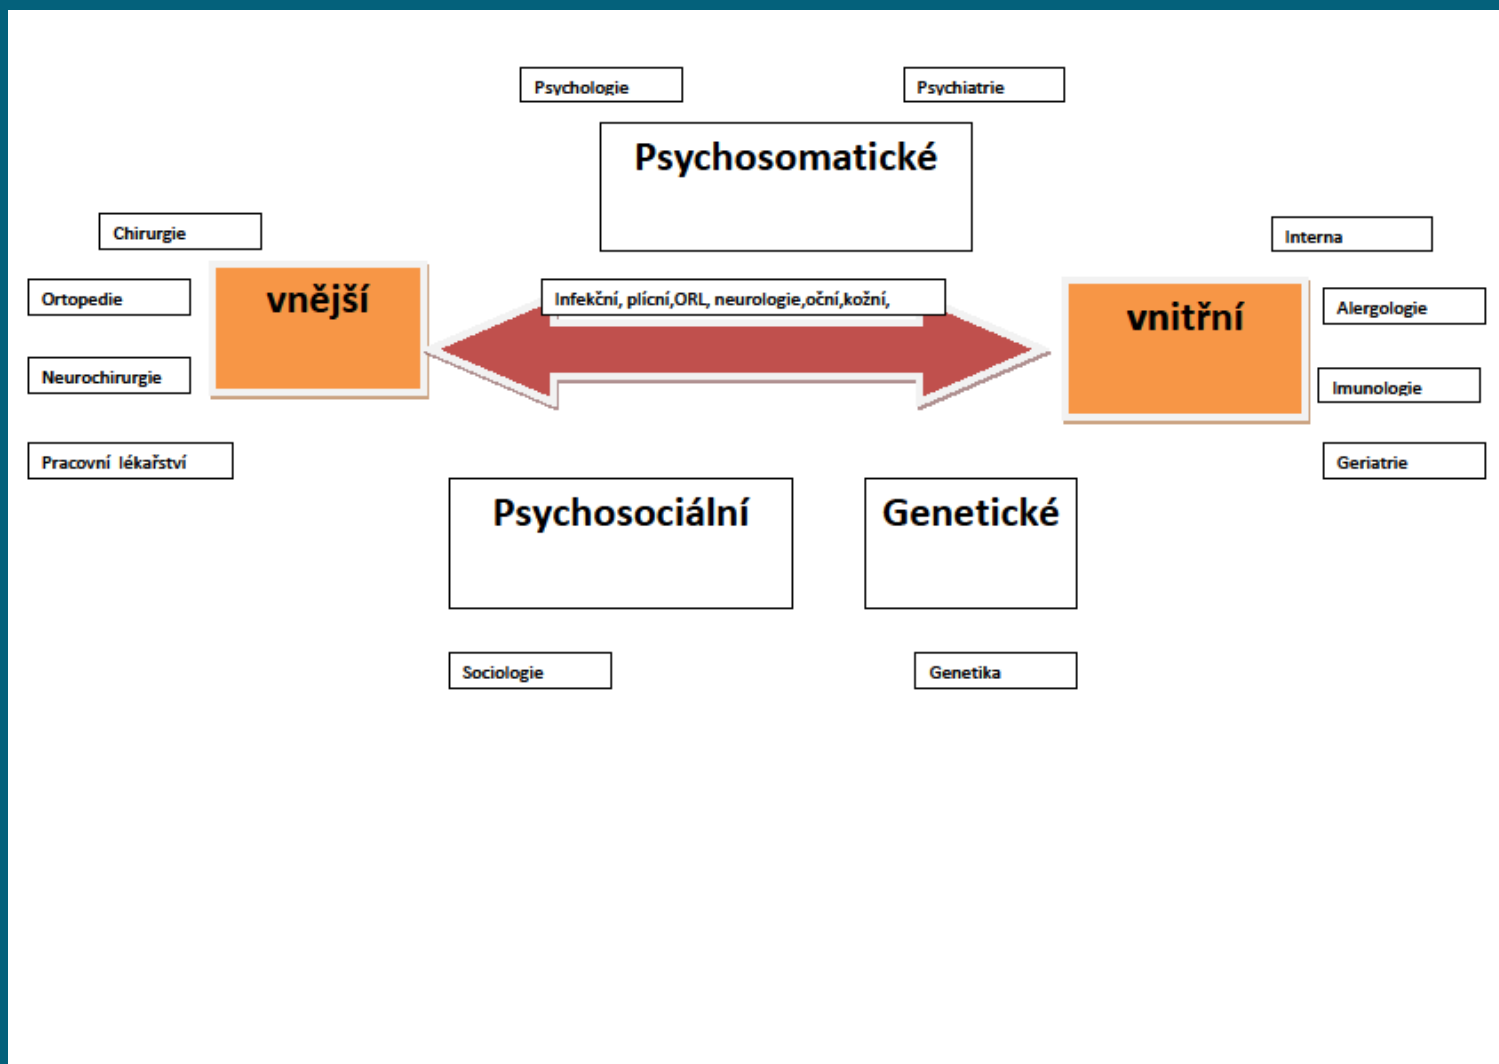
Psychologie

Psychiatrie

Psychosomatické

Chirurgie

Ortopedie

Neurochirurgie

Pracovní lékařství

vnější

Infekční, plícní,ORL, neurologie,oční,kožní,

vnitřní

Interna

Alergologie

Imunologie

Geriatrie

Psychosociální

Genetické

Sociologie

Genetika